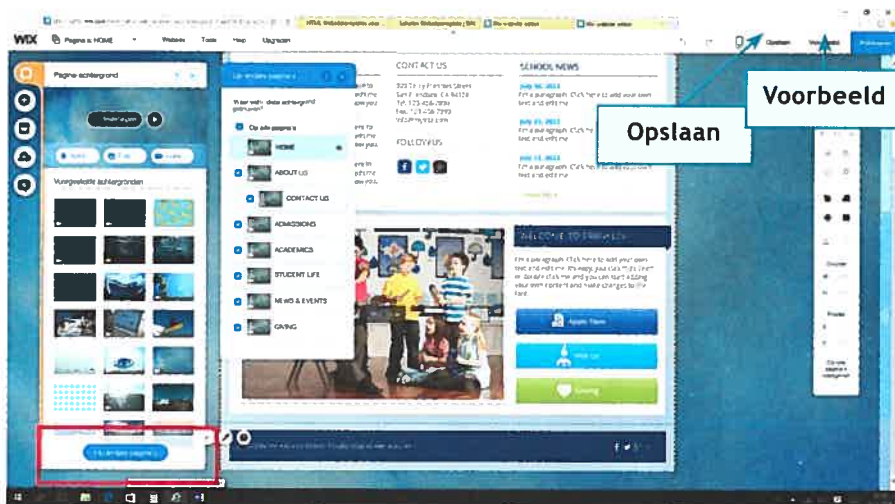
WIX Pagina: HOME Website Tools Hulp Upgraden

Opslaan Voorbeeld

Pagina achtergrond

Voorgestelde achtergronden

Op alle pagina's

HOME

ABOUT US

CONTACT US

ADMISSIONS

ACADEMICS

STUDENT LIFE

NEWS & EVENTS

GIVING

CONTACT US

SCHOOL NEWS

FOLLOW US

WELCOME TO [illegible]

Apply Now

Visit Us

Giving

Voorbeeld

Opslaan